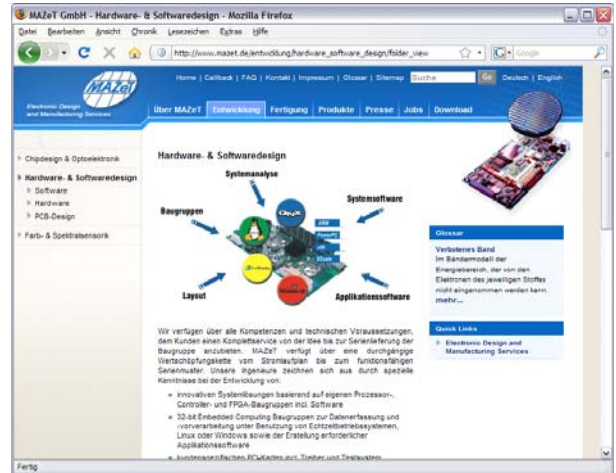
MAZeT GmbH - Hardware- & Softwaredesign - Mozilla Firefox

Datei Bearbeiten Ansicht Chronik Lesezeichen Extras Hilfe

http://www.mazet.de/entwicklung/hardware_software_design/folder_view

Google

Home | Callback | FAQ | Kontakt | Impressum | Glossar | Sitemap Suche Go Deutsch | English

MAZeT

Electronic Design and Manufacturing Services

Über MAZeT Entwicklung Fertigung Produkte Presse Jobs Download

Chipdesign & Optoelektronik

Hardware- & Softwaredesign

Software

Hardware

PCB-Design

Farb- & Spektralsensorik

Hardware- & Softwaredesign

Systemanalyse

Systemsoftware

Baugruppen

Layout

Applikationssoftware

Wir verfügen über alle Kompetenzen und technischen Voraussetzungen, dem Kunden einen Komplettservice von der Idee bis zur Serienlieferung der Baugruppe anzubieten. MAZeT verfügt über eine durchgängige Wertschöpfungskette vom Stromlaufplan bis zum funktionsfähigen Serienmuster. Unsere Ingenieure zeichnen sich aus durch spezielle Kenntnisse bei der Entwicklung von:

innovativen Systemlösungen basierend auf eigenen Prozessor-, Controller- und FPGA-Baugruppen incl. Software

32-bit Embedded Computing Baugruppen zur Datenerfassung und -vorverarbeitung unter Benutzung von Echtzeitbetriebssystemen, Linux oder Windows sowie der Erstellung erforderlicher Applikationssoftware

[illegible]

Glossar

Verbotenes Band

Im Bändermodell der Energiebereich, der von den Elektronen des jeweiligen Stoffes nicht eingenommen werden kann.

mehr...

Quick Links

Electronic Design and Manufacturing Services

Fertig